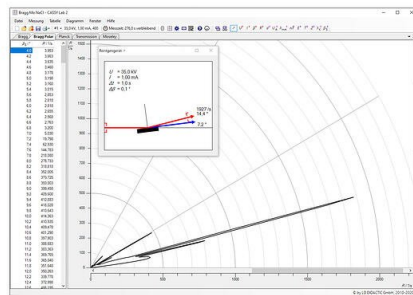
Bragg Kris NaCl – CASSY Lab 2

Datei Messung Tabelle Diagramm Fenster Hilfe

Bragg Polar | Planck | Transmission | Moseley

Anzeigegerät

$U = 35,0$ kV
$I = 1,00$ mA
$\Delta t = 1,0$ s
$\Delta\beta = 0,1°$

1927 /s
14,4 °
2,3 °

| $\beta$ / ° | $R$ / 1/s |
|---|---|
| 4,1 | 3,003 |
| 4,2 | 3,003 |
| 4,3 | 3,029 |
| 4,4 | 3,468 |
| 4,5 | 3,775 |
| 4,6 | 3,198 |
| 4,7 | 3,096 |
| 4,8 | 3,315 |
| 4,9 | 2,853 |
| 5,0 | 2,513 |
| 5,1 | 2,513 |
| 5,2 | 2,513 |
| 5,3 | 2,860 |
| 5,4 | 2,763 |
| 5,5 | 3,200 |
| 5,6 | 3,200 |
| 5,7 | 15,026 |
| 5,8 | 74,600 |
| 5,9 | 82,598 |
| 6,0 | 144,763 |
| 6,1 | 215,000 |
| 6,2 | 276,743 |
| 6,3 | 318,810 |
| 6,4 | 352,956 |
| 6,5 | 370,728 |
| 6,6 | 390,000 |
| 6,7 | 398,800 |
| 6,8 | 409,656 |
| 6,9 | 412,800 |
| 7,0 | 416,029 |
| 7,1 | 410,643 |
| 7,2 | 416,300 |
| 7,3 | 405,535 |
| 7,4 | 409,478 |
| 7,5 | 401,286 |
| 7,6 | 397,563 |
| 7,7 | 388,083 |
| 7,8 | 383,500 |
| 7,9 | 369,700 |
| 8,0 | 362,046 |
| 8,1 | 357,400 |
| 8,2 | 355,260 |
| 8,3 | 339,770 |
| 8,4 | 378,566 |

1400
1300
1200
1100
1000
900
800
700
600
500
400
300
200
100
0
500
1000
1500
2000
$R$ / 1/s

© by LD DIDACTIC GmbH, 2010-2022